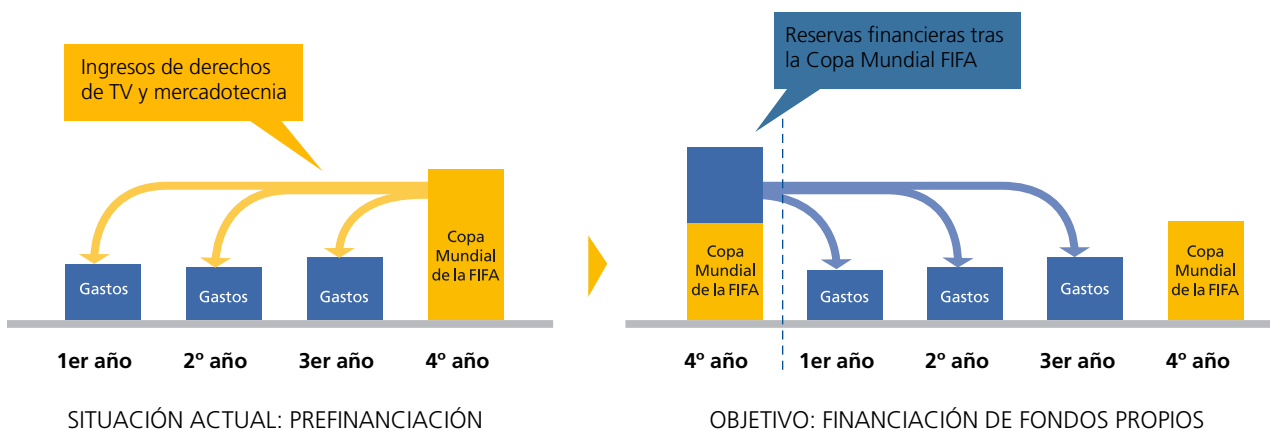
Ingresos de derechos de TV y mercadotecnia

Gastos

Gastos

Gastos

Copa Mundial de la FIFA

1er año

2º año

3er año

4º año

SITUACIÓN ACTUAL: PREFINANCIACIÓN

Reservas financieras tras la Copa Mundial FIFA

Copa Mundial de la FIFA

Gastos

Gastos

Gastos

Copa Mundial de la FIFA

4º año

1er año

2º año

3er año

4º año

OBJETIVO: FINANCIACIÓN DE FONDOS PROPIOS